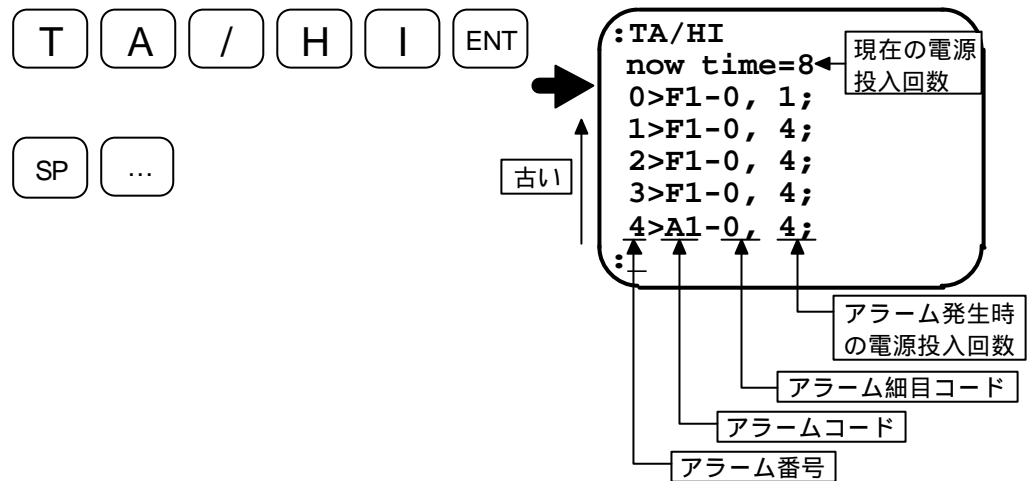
T A / H I ENT

SP …

古い

:TA/HI
now time=8
0>F1-0, 1;
1>F1-0, 4;
2>F1-0, 4;
3>F1-0, 4;
4>A1-0, 4;
:_

現在の電源投入回数

アラーム発生時の電源投入回数

アラーム細目コード

アラームコード

アラーム番号